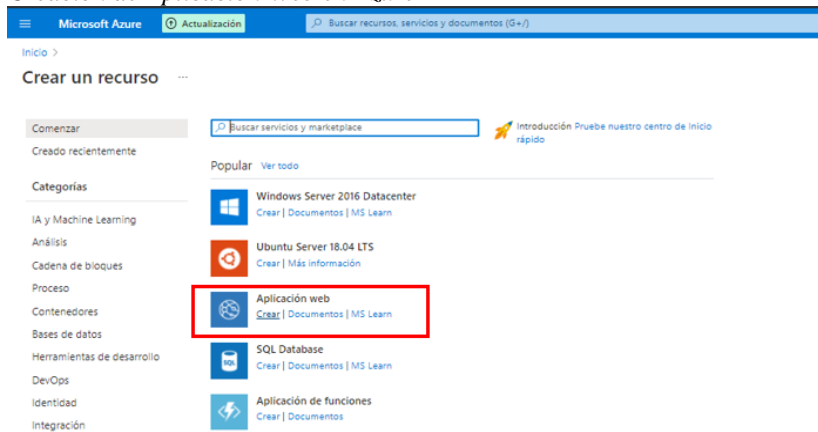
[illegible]

Microsoft Azure
Actualización
Buscar recursos, servicios y documentos (G+/)

Inicio >
Crear un recurso ···

Comenzar
Creado recientemente
Categorías
IA y Machine Learning
Análisis
Cadena de bloques
Proceso
Contenedores
Bases de datos
Herramientas de desarrollo
DevOps
Identidad
Integración

Buscar servicios y marketplace

Introducción Pruebe nuestro centro de inicio rápido

Popular Ver todo

Windows Server 2016 Datacenter
Crear | Documentos | MS Learn

Ubuntu Server 18.04 LTS
Crear | Más información

Aplicación web
Crear | Documentos | MS Learn

SQL
SQL Database
Crear | Documentos | MS Learn

Aplicación de funciones
Crear | Documentos